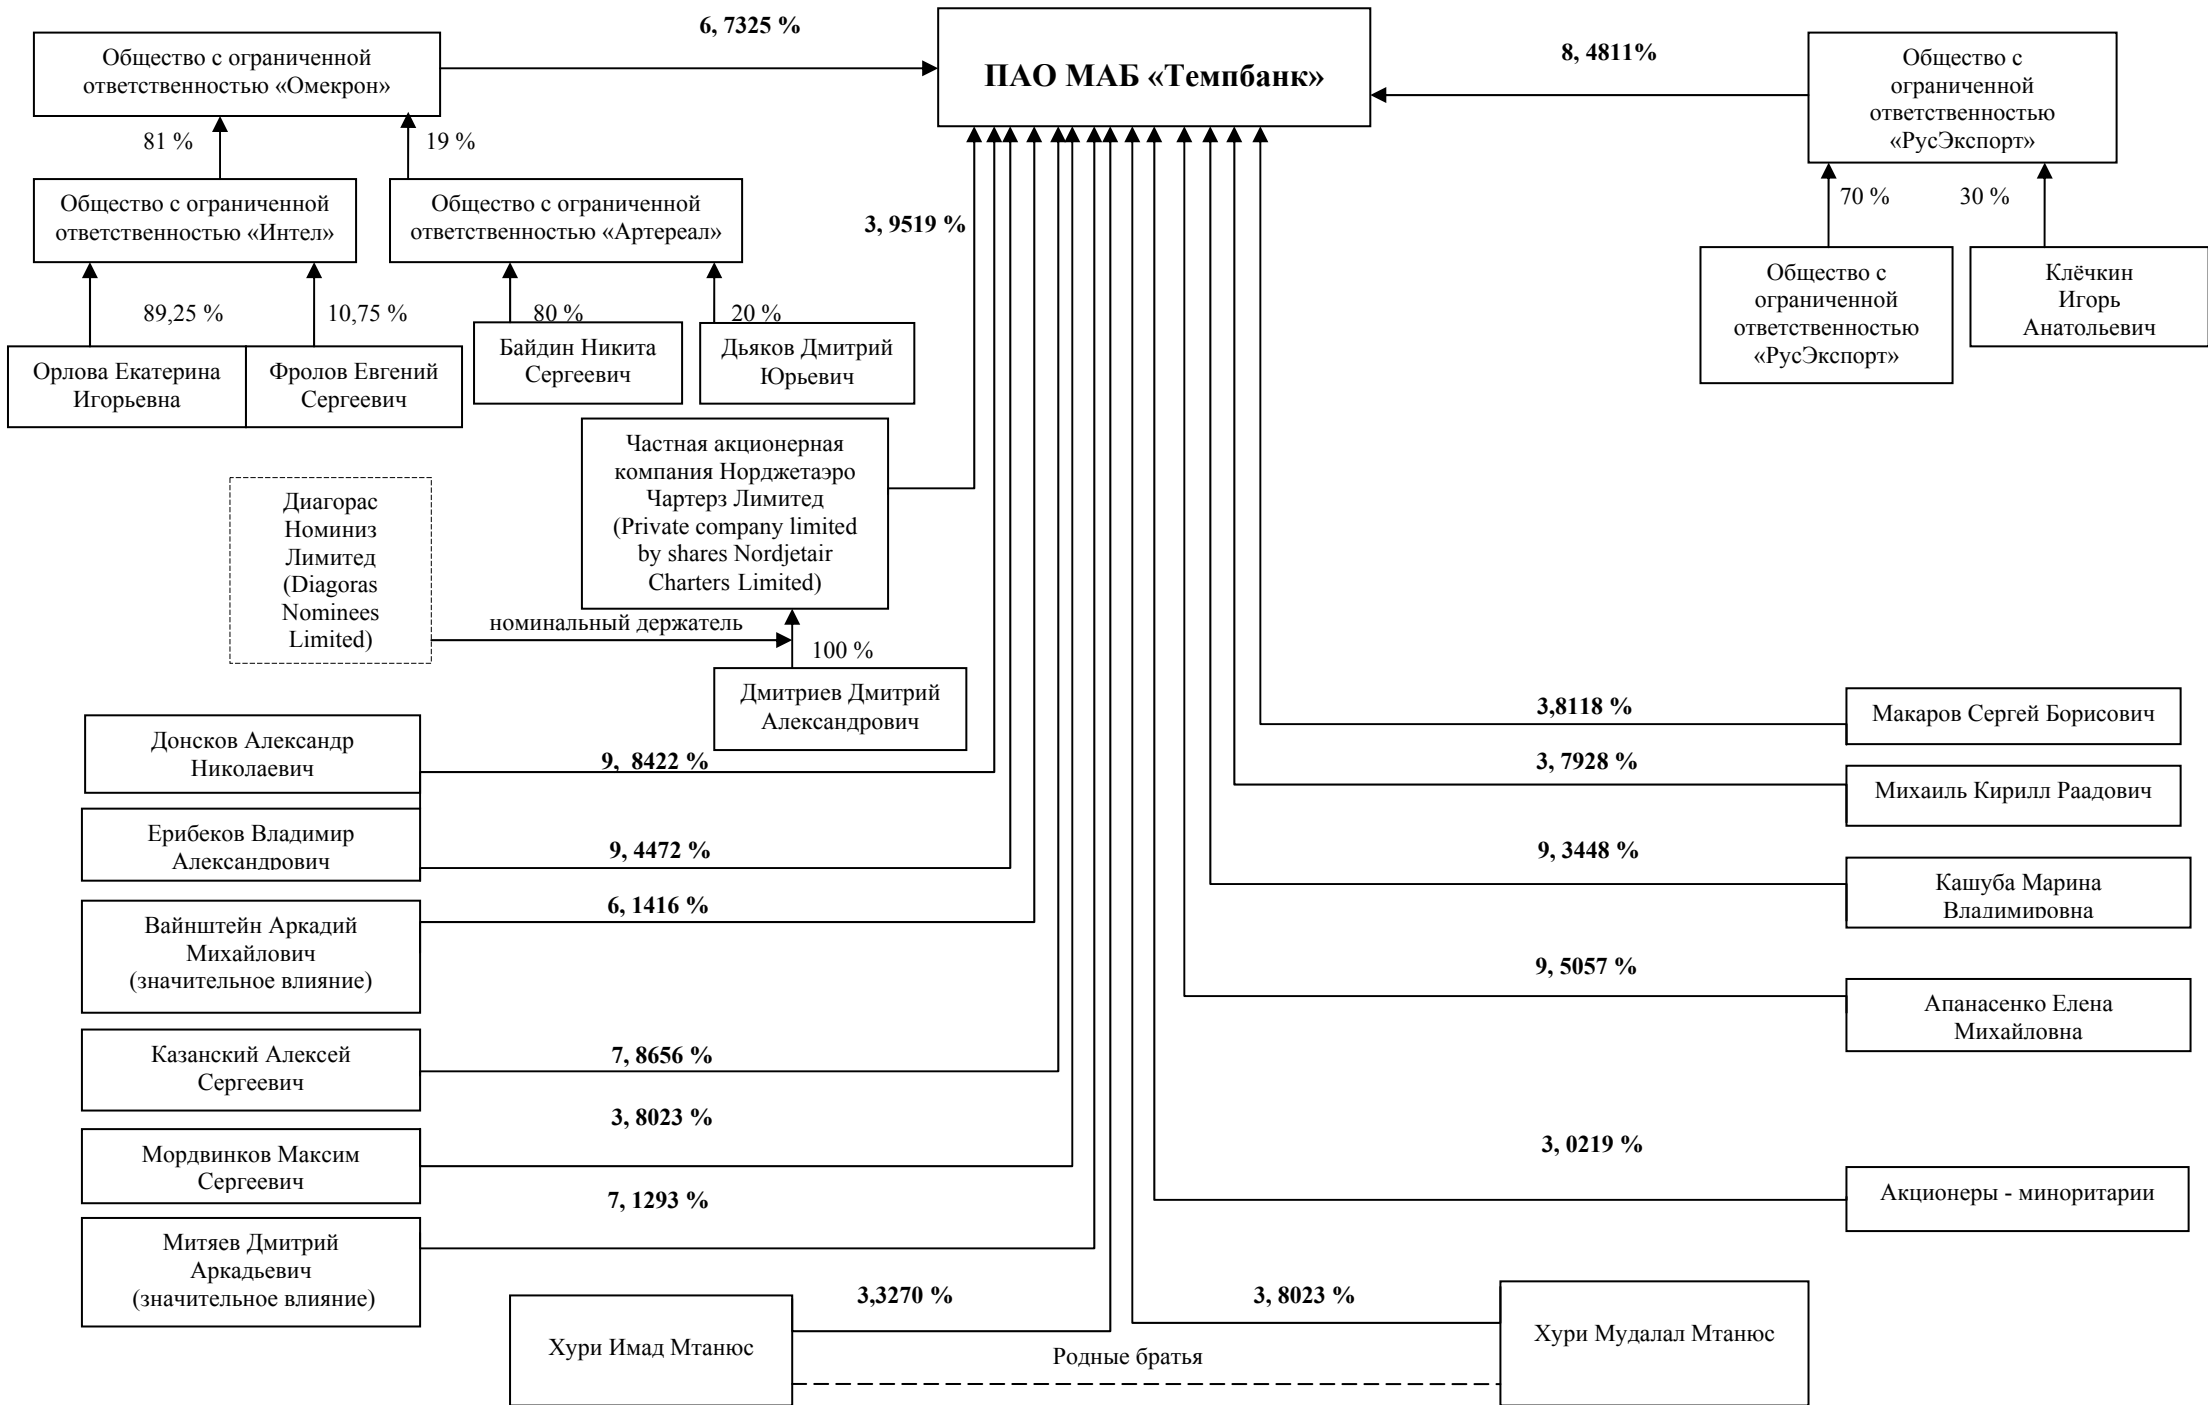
6, 7325 %

ПАО МАБ «Темпбанк»

8, 4811%

Общество с ограниченной ответственностью «Омекрон»

81 %

19 %

Общество с ограниченной ответственностью «РусЭкспорт»

70 %

30 %

Общество с ограниченной ответственностью «Интел»

Общество с ограниченной ответственностью «Артереал»

3, 9519 %

Общество с ограниченной ответственностью «РусЭкспорт»

Клёчкин Игорь Анатольевич

89,25 %

10,75 %

80 %

20 %

Орлова Екатерина Игорьевна

Фролов Евгений Сергеевич

Байдин Никита Сергеевич

Дьяков Дмитрий Юрьевич

Частная акционерная компания Норджетаэро Чартерз Лимитед (Private company limited by shares Nordjetair Charters Limited)

Диагорас Номиниз Лимитед (Diagoras Nominees Limited)

номинальный держатель

100 %

Дмитриев Дмитрий Александрович

3,8118 %

Макаров Сергей Борисович

Донсков Александр Николаевич

9, 8422 %

3, 7928 %

Михаиль Кирилл Раадович

Ерибеков Владимир Александрович

9, 4472 %

9, 3448 %

Кашуба Марина Владимировна

6, 1416 %

Вайнштейн Аркадий Михайлович (значительное влияние)

9, 5057 %

Апанасенко Елена Михайловна

Казанский Алексей Сергеевич

7, 8656 %

3, 8023 %

3, 0219 %

Мордвинков Максим Сергеевич

Акционеры - миноритарии

7, 1293 %

Митяев Дмитрий Аркадьевич (значительное влияние)

3,3270 %

3, 8023 %

Хури Имад Мтанюс

Хури Мудалал Мтанюс

Родные братья